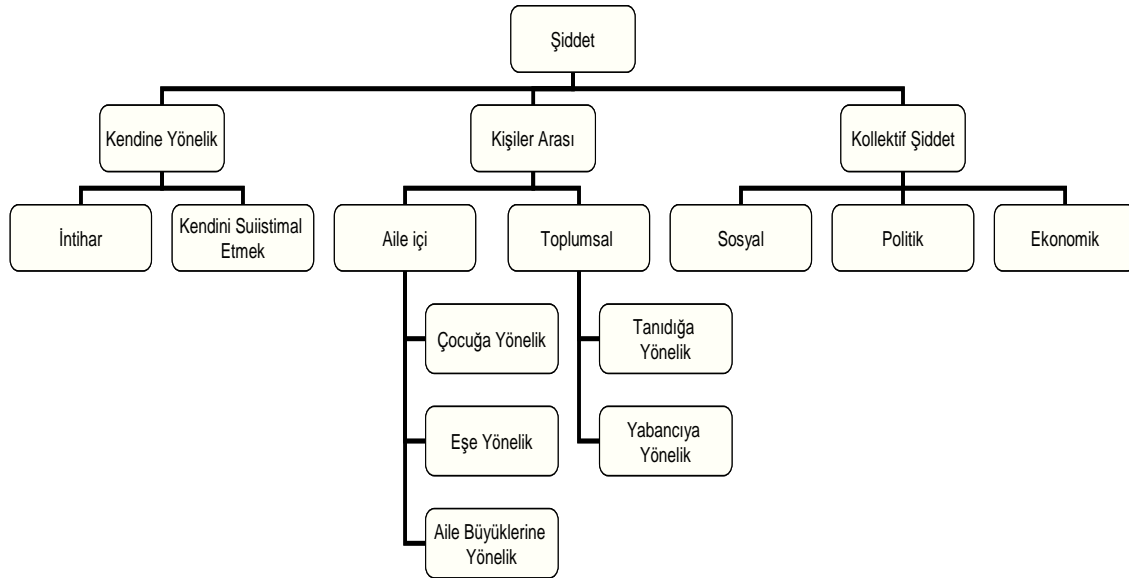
Şiddet

Kendine Yönelik

İntihar

Kendini Suiistimal Etmek

Kişiler Arası

Aile içi

Çocuğa Yönelik

Eşe Yönelik

Aile Büyüklerine Yönelik

Toplumsal

Tanıdığa Yönelik

Yabancıya Yönelik

Kollektif Şiddet

Sosyal

Politik

Ekonomik